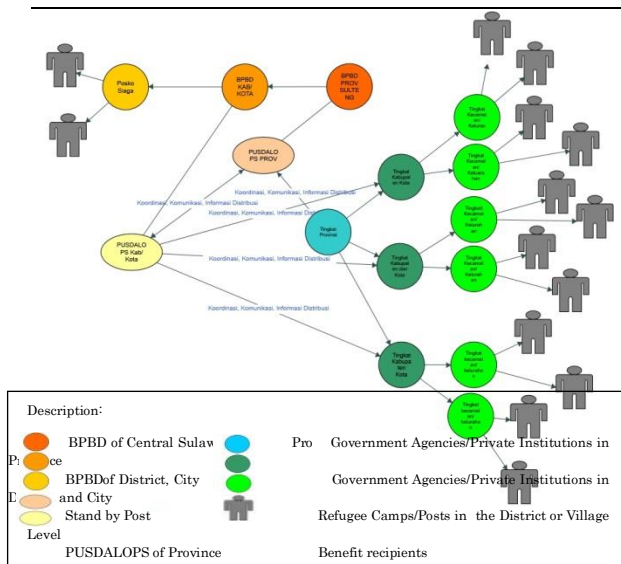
Posko Siaga

BPBD KAB/ KOTA

BPBD PROV SULTENG

PUSDALOPS PROV

PUSDALOPS Kab/ Kota

Tingkat Provinsi

Tingkat Kabupaten Kota

Tingkat Kabupaten dan Kota

Tingkat Kabupaten Kota

Tingkat Kecamatan/ Kelurahan

Tingkat Kecamatan/ Kelurahan

Tingkat Kecamatan/ Kelurahan

Tingkat Kecamatan/ Kelurahan

Tingkat Kecamatan/ Kelurahan

Tingkat Kecamatan/ Kelurahan

Koordinasi, Komunikasi, Informasi Distribusi

Koordinasi, Komunikasi, Informasi Distribusi

Koordinasi, Komunikasi, Informasi Distribusi

Koordinasi, Komunikasi, Informasi Distribusi

Koordinasi, Komunikasi, Informasi Distribusi

Description:

BPBD of Central Sulaw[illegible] Province

BPBDof District, City

Stand by Post

PUSDALOPS of Province

Pro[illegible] Government Agencies/Private Institutions in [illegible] and City

Government Agencies/Private Institutions in

Refugee Camps/Posts in the District or Village Level

Benefit recipients